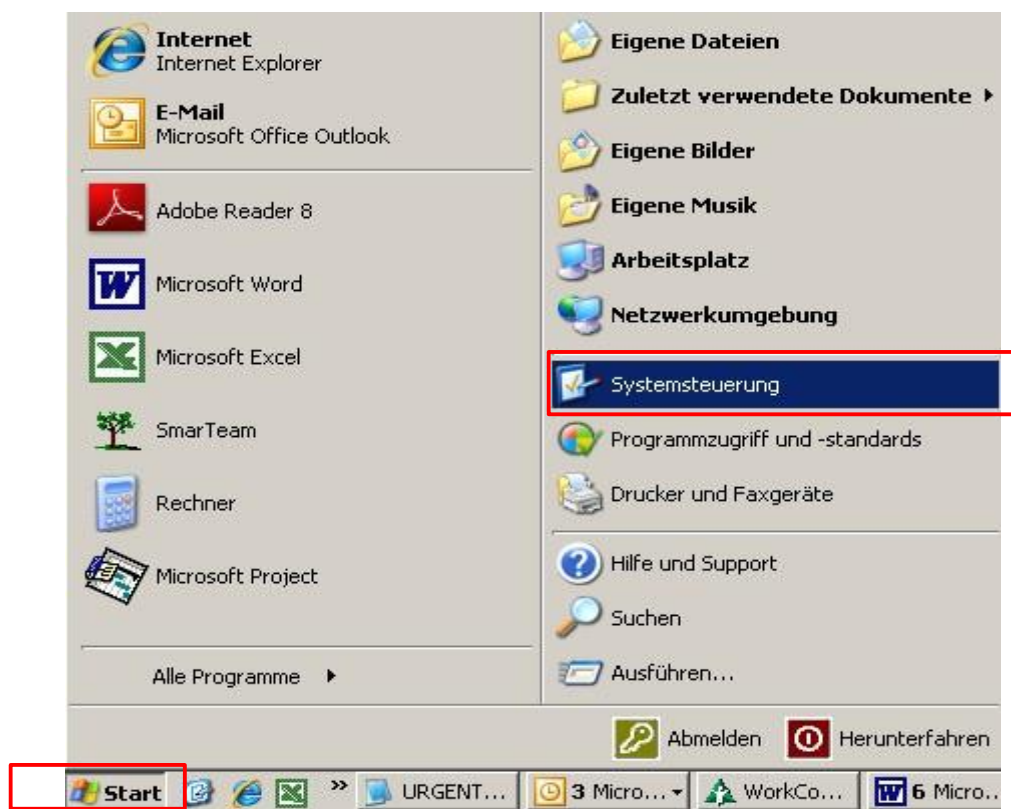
Internet
Internet Explorer

E-Mail
Microsoft Office Outlook

Adobe Reader 8

Microsoft Word

Microsoft Excel

SmarTeam

Rechner

Microsoft Project

Alle Programme

Eigene Dateien

Zuletzt verwendete Dokumente

Eigene Bilder

Eigene Musik

Arbeitsplatz

Netzwerkumgebung

Systemsteuerung

Programmzugriff und -standards

Drucker und Faxgeräte

Hilfe und Support

Suchen

Ausführen...

Abmelden

Herunterfahren

Start

URGENT...

3 Micro...

WorkCo...

6 Micro...